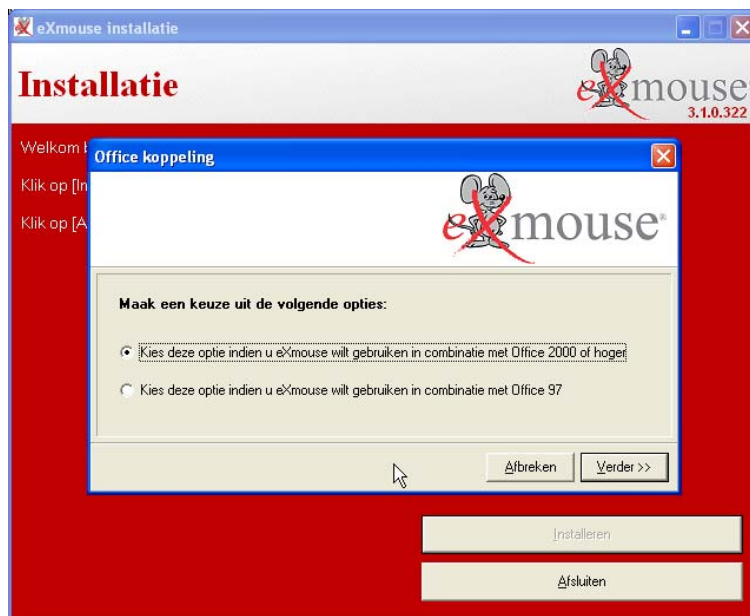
eXmouse installatie

Installatie

eXmouse
3.1.0.322

Welkom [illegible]

Klik op [In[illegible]

Klik op [A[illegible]

Office koppeling

eXmouse®

Maak een keuze uit de volgende opties:

Kies deze optie indien u eXmouse wilt gebruiken in combinatie met Office 2000 of hoger

Kies deze optie indien u eXmouse wilt gebruiken in combinatie met Office 97

Afbreken

Verder >>

Installeren

Afsluiten